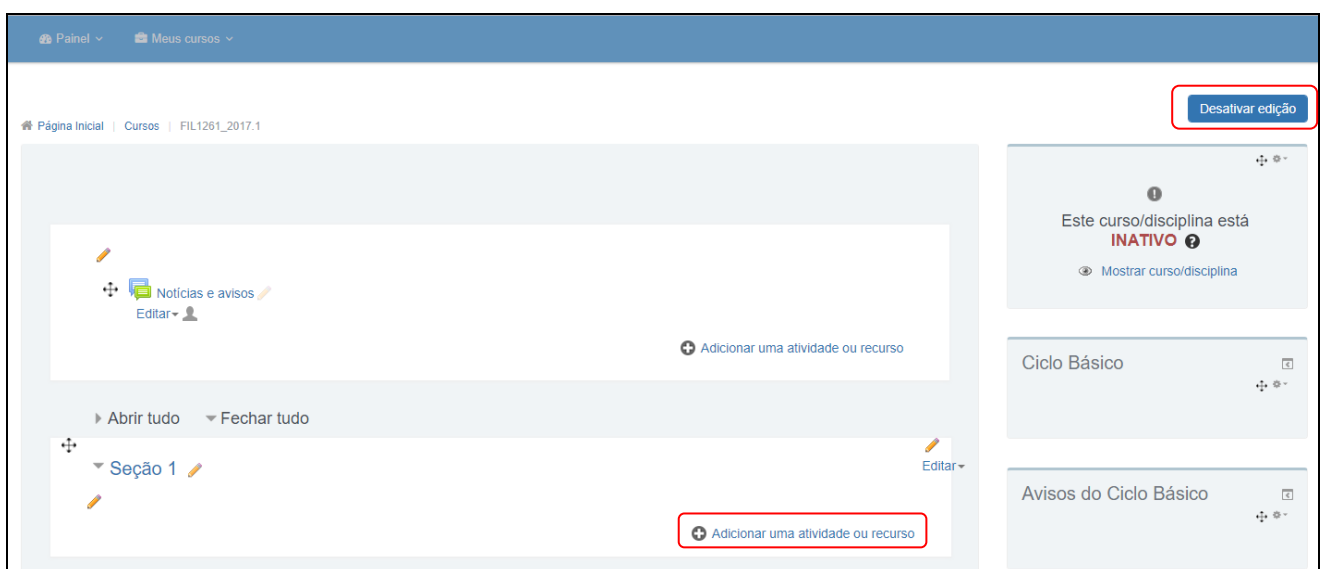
Painel Meus cursos

Página Inicial | Cursos | FIL1261_2017.1

Desativar edição

Notícias e avisos
Editar

Adicionar uma atividade ou recurso

Abrir tudo Fechar tudo

Seção 1

Editar

Adicionar uma atividade ou recurso

Este curso/disciplina está INATIVO

Mostrar curso/disciplina

Ciclo Básico

Avisos do Ciclo Básico